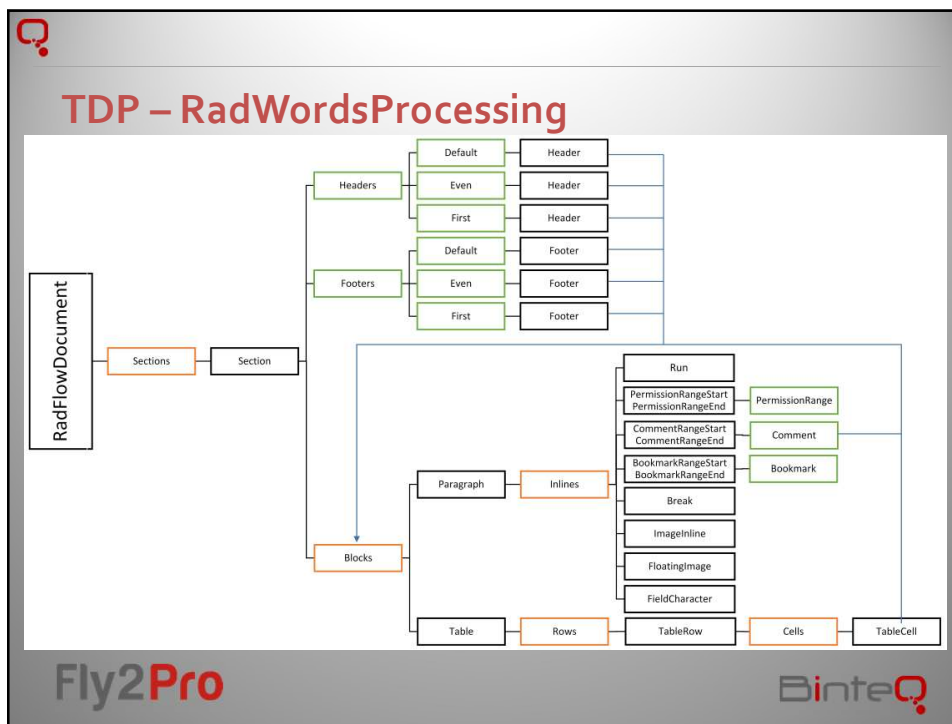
TDP – RadWordsProcessing

RadFlowDocument

Sections

Section

Headers

Default

Header

Even

Header

First

Header

Footers

Default

Footer

Even

Footer

First

Footer

Blocks

Paragraph

Inlines

Run

PermissionRangeStart PermissionRangeEnd

PermissionRange

CommentRangeStart CommentRangeEnd

Comment

BookmarkRangeStart BookmarkRangeEnd

Bookmark

Break

ImageInline

FloatingImage

FieldCharacter

Table

Rows

TableRow

Cells

TableCell

Fly2Pro

BinteQ